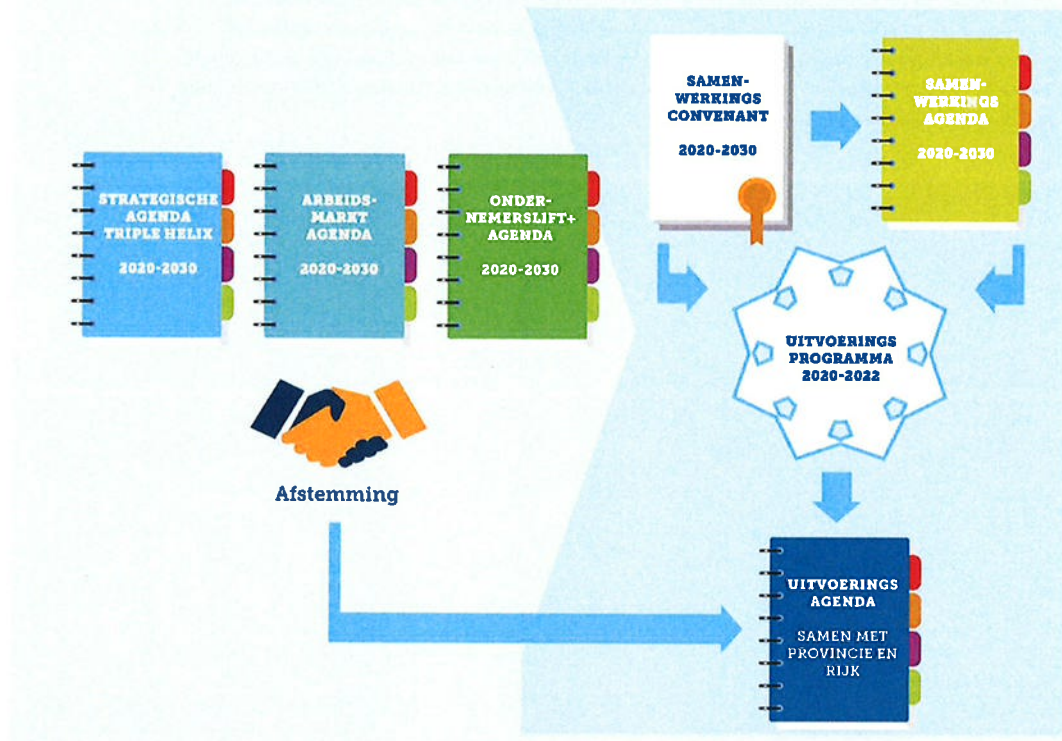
STRATEGISCHE AGENDA TRIPLE HELIX

2020-2030

ARBEIDS-MARKT AGENDA

2020-2030

ONDER-NEMERSLIFT+ AGENDA

2020-2030

SAMEN-WERKINGS CONVENANT

2020-2030

SAMEN-WERKINGS AGENDA

2020-2030

UITVOERINGS PROGRAMMA 2020-2022

Afstemming

UITVOERINGS AGENDA

SAMEN MET PROVINCIE EN RIJK